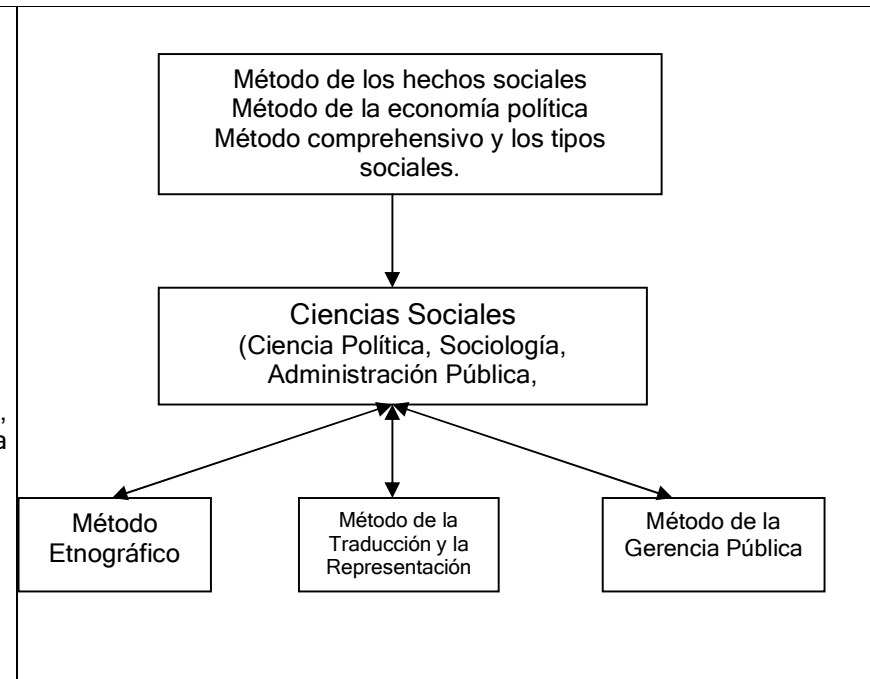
Método de los hechos sociales
Método de la economía política
Método comprehensivo y los tipos sociales.

Ciencias Sociales
(Ciencia Política, Sociología, Administración Pública,

Método Etnográfico

Método de la Traducción y la Representación

Método de la Gerencia Pública

,
a